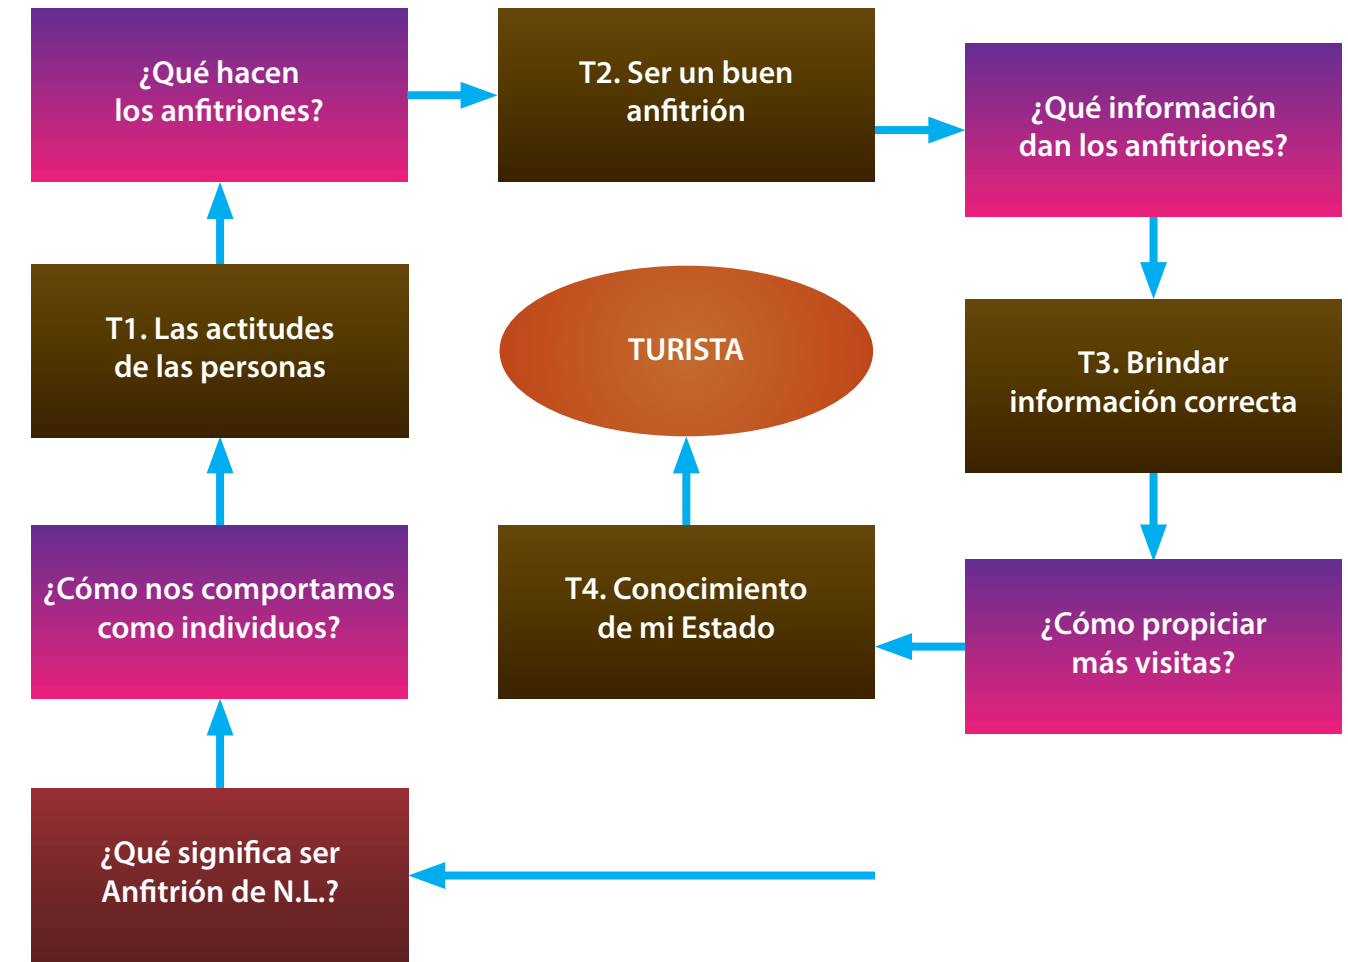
¿Qué hacen los anfitriones?

T2. Ser un buen anfitrión

¿Qué información dan los anfitriones?

T1. Las actitudes de las personas

TURISTA

T3. Brindar información correcta

¿Cómo nos comportamos como individuos?

T4. Conocimiento de mi Estado

¿Cómo propiciar más visitas?

¿Qué significa ser Anfitrión de N.L.?